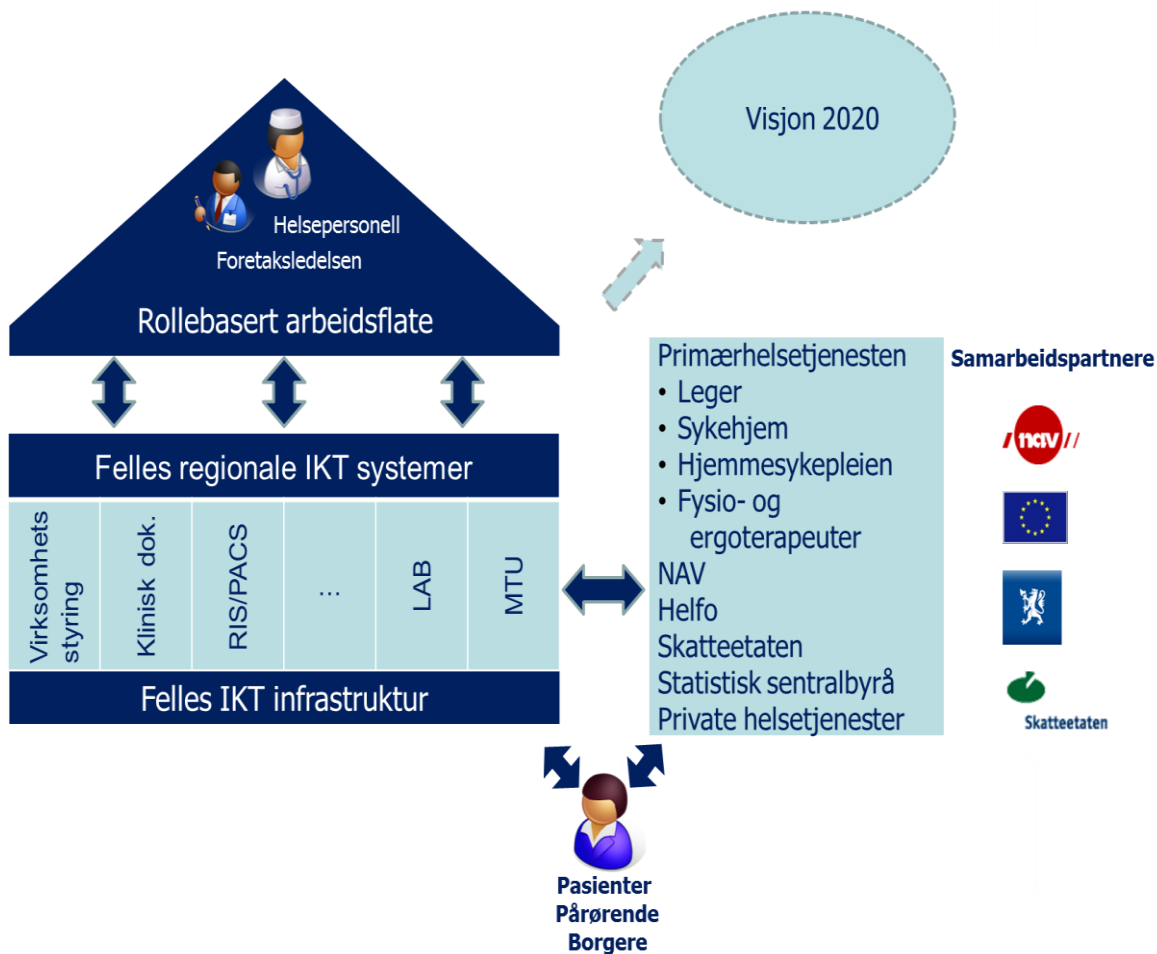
Visjon 2020

Helsepersonell
Foretaksledelsen

Rollebasert arbeidsflate

Felles regionale IKT systemer

Virksomhets styring

Klinisk dok.

RIS/PACS

...

LAB

MTU

Felles IKT infrastruktur

Primærhelsetjenesten
• Leger
• Sykehjem
• Hjemmesykepleien
• Fysio- og ergoterapeuter
NAV
Helfo
Skatteetaten
Statistisk sentralbyrå
Private helsetjenester

Samarbeidspartnere

nav

Skatteetaten

Pasienter
Pårørende
Borgere